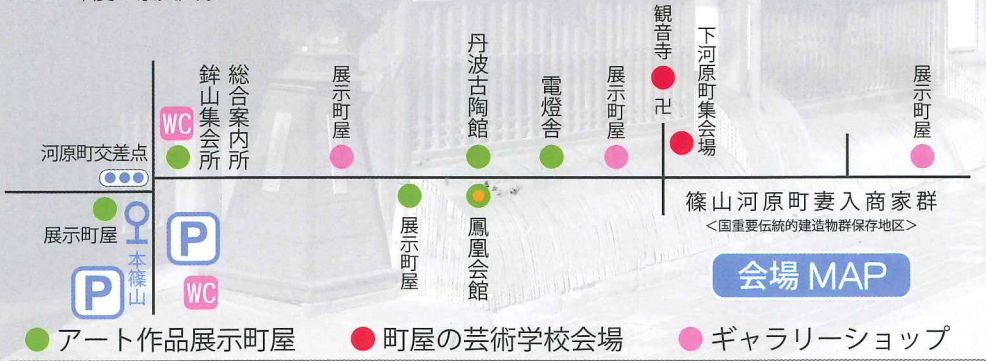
総合案内所
鉾山集会所

WC

河原町交差点

展示町屋

展示町屋

丹波古陶館

電燈舎

展示町屋

観音寺

卍

下河原町集会場

展示町屋

展示町屋

鳳凰会館

P

本篠山

P

WC

篠山河原町妻入商家群
＜国重要伝統的建造物群保存地区＞

会場 MAP

● アート作品展示町屋　● 町屋の芸術学校会場　● ギャラリーショップ